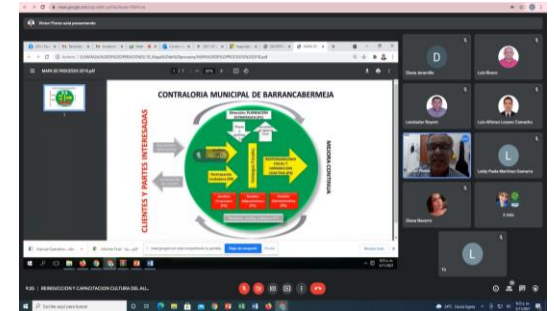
Victor Florez está presentando

MAPA DE PROCESOS 2019.pdf

CONTRALORIA MUNICIPAL DE BARRANCABERMEJA

CLIENTES Y PARTES INTERESADAS

MEJORA CONTINUA

Dirección: PLANEACION ESTRATEGICA

RESPONSABILIDAD FISCAL Y JURISDICCION COACTIVA

Participación Ciudadana

Gestión Financiera

Gestión Administrativa

Gestión Documental

Diana Jaramillo

Luis Rivero

Leonisabel Rincon

Luis Alfonso Lozano Camacho

Victor Florez

Leidy Paola Martinez Guevara

Diana Navarro

Detener presentación

Ocultar

9:35 | REINDUCCION Y CAPACITACION CULTURA DEL AU...

Escribe aquí para buscar